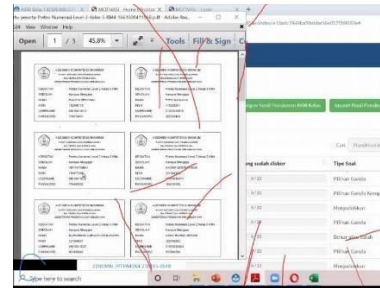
MOTASH - Home Resource X
MOTASH - Login
Open 1 / 1 45.8% Tools Fill & Sign C
ung sudah diskor
Tipe Soal
Pilihan Ganda
Pilihan Ganda Kompleks
Menjodohkan
Pilihan Ganda
Pilihan Ganda
Pilihan Ganda
Menjodohkan
Type here to search
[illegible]